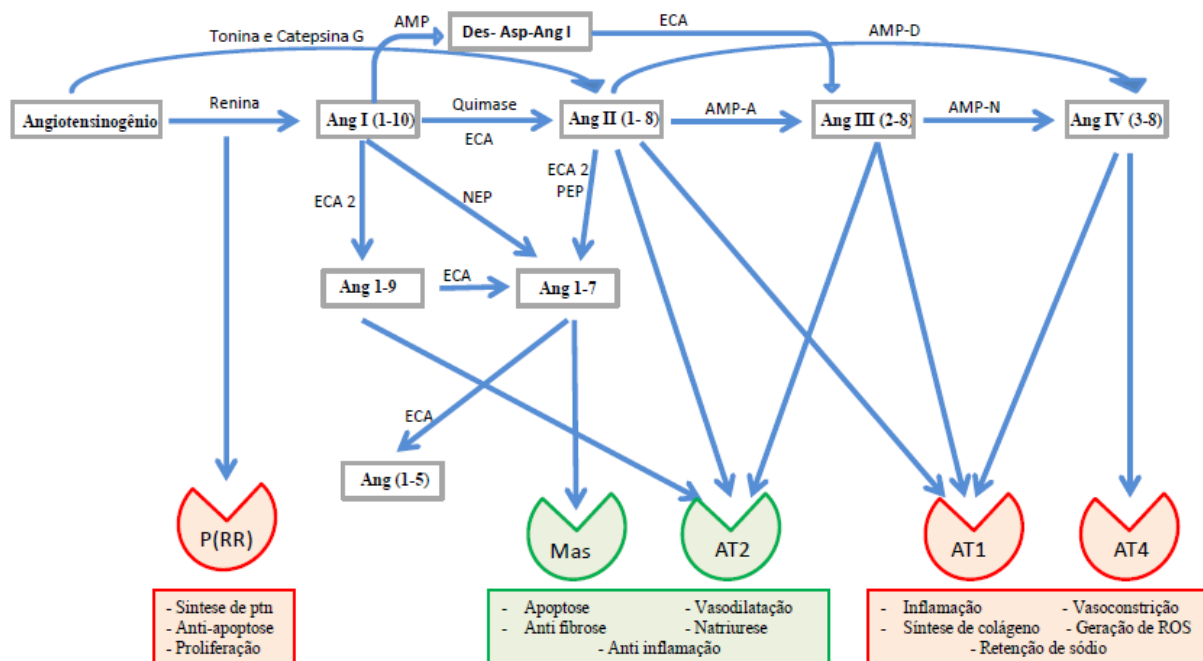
AMP
Des- Asp-Ang I
ECA
Tonina e Catepsina G
AMP-D
Angiotensinogênio
Renina
Ang I (1-10)
Quimase
ECA
Ang II (1- 8)
AMP-A
Ang III (2-8)
AMP-N
Ang IV (3-8)
ECA 2
NEP
ECA 2
PEP
Ang 1-9
ECA
Ang 1-7
ECA
Ang (1-5)
P(RR)
Mas
AT2
AT1
AT4

- Sintese de ptn
- Anti-apoptose
- Proliferação

- Apoptose
- Anti fibrose
- Vasodilatação
- Natriurese
- Anti inflamação

- Inflamação
- Síntese de colágeno
- Vasoconstrição
- Geração de ROS
- Retenção de sódio